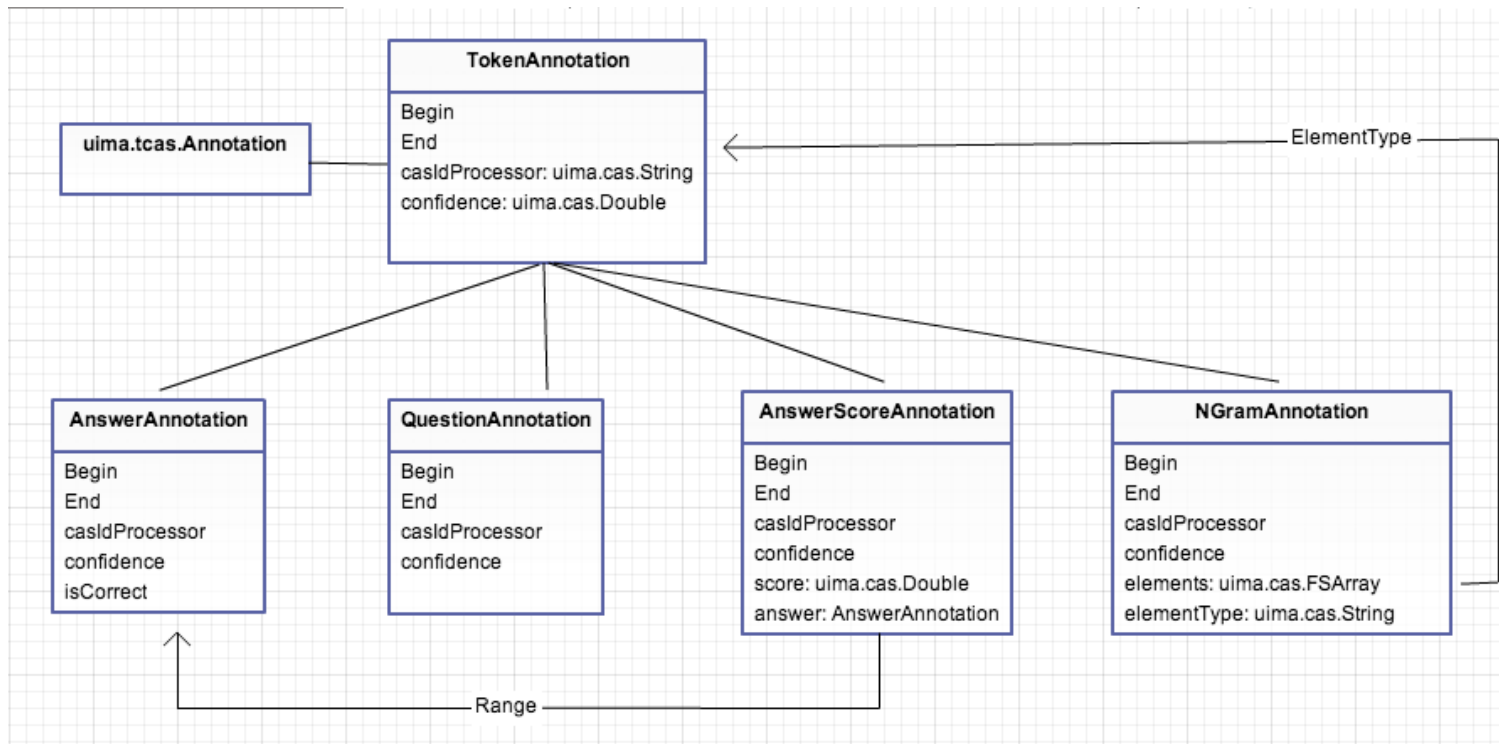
TokenAnnotation

Begin
End
casIdProcessor: uima.cas.String
confidence: uima.cas.Double

uima.tcas.Annotation

ElementType

AnswerAnnotation

Begin
End
casIdProcessor
confidence
isCorrect

QuestionAnnotation

Begin
End
casIdProcessor
confidence

AnswerScoreAnnotation

Begin
End
casIdProcessor
confidence
score: uima.cas.Double
answer: AnswerAnnotation

NGramAnnotation

Begin
End
casIdProcessor
confidence
elements: uima.cas.FSArray
elementType: uima.cas.String

Range